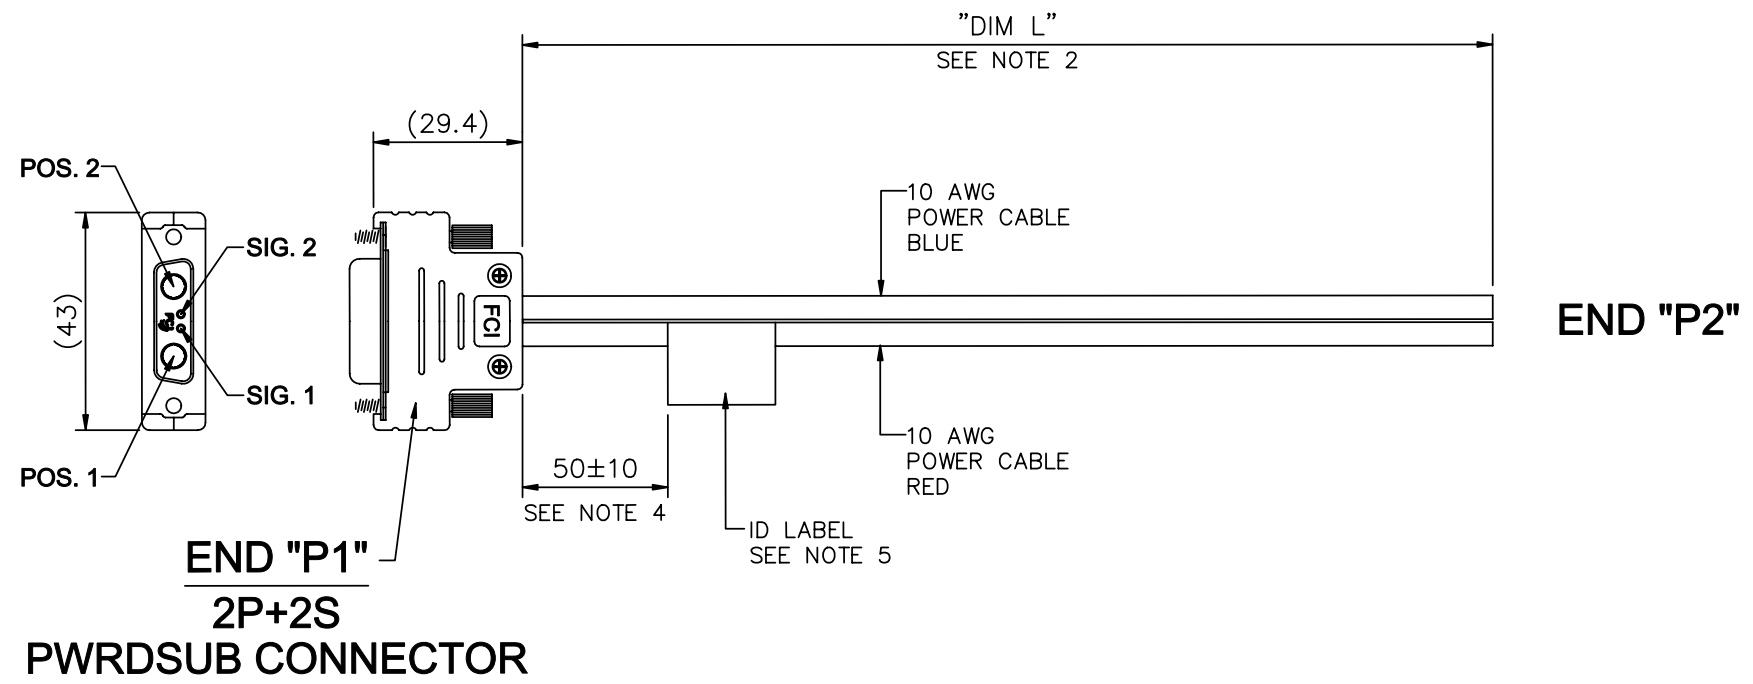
"DIM L"
SEE NOTE 2

(29.4)

POS. 2

SIG. 2

(43)

SIG. 1

POS. 1

FCI

10 AWG
POWER CABLE
BLUE

END "P2"

10 AWG
POWER CABLE
RED

50±10
SEE NOTE 4

ID LABEL
SEE NOTE 5

END "P1"
2P+2S
PWRDSUB CONNECTOR